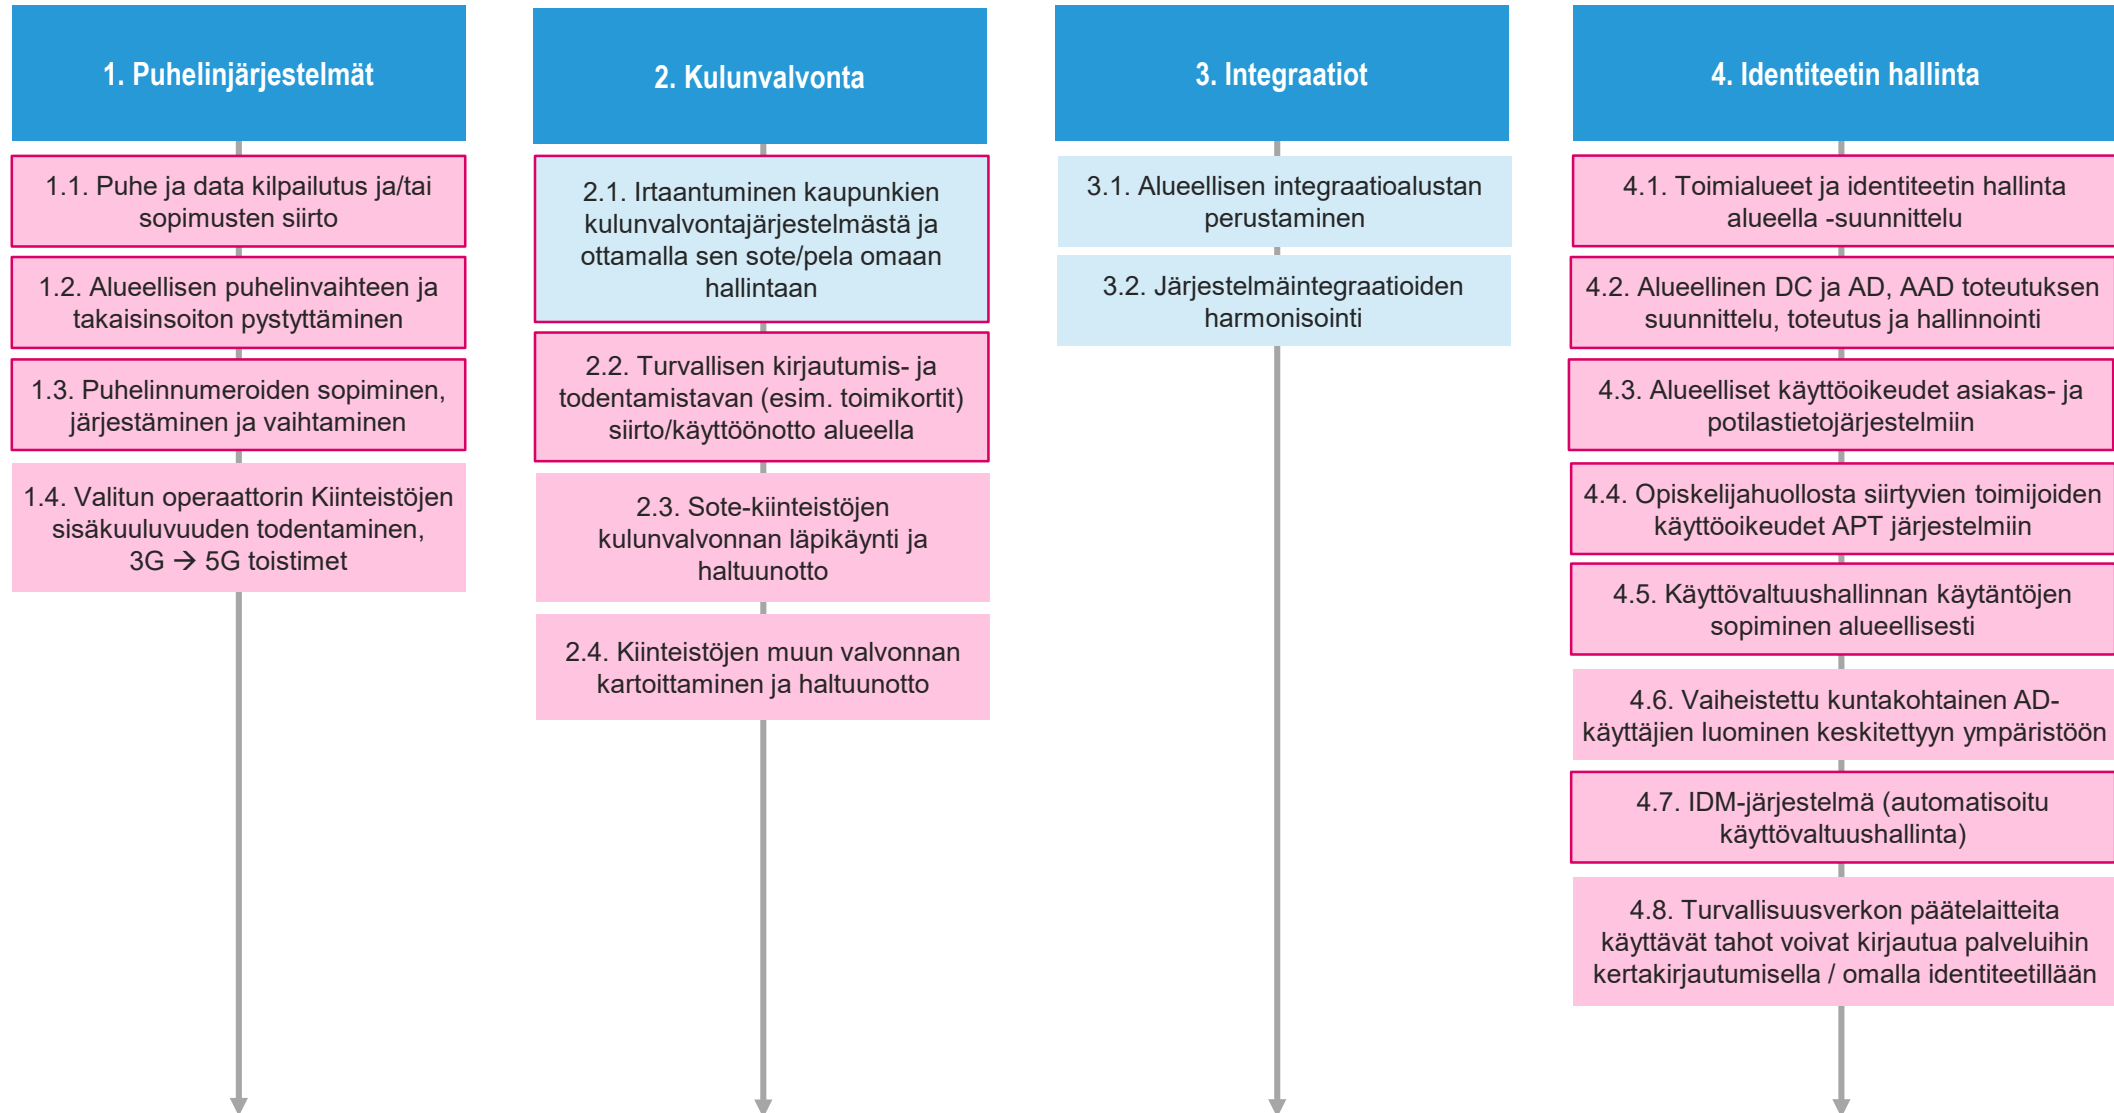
1. Puhelinjärjestelmät

1.1. Puhe ja data kilpailutus ja/tai sopimusten siirto

1.2. Alueellisen puhelinvaihteen ja takaisinsoiton pystyttäminen

1.3. Puhelinnumeroiden sopiminen, järjestäminen ja vaihtaminen

1.4. Valitun operaattorin Kiinteistöjen sisäkuuluvuuden todentaminen, 3G → 5G toistimet

2. Kulunvalvonta

2.1. Irtaantuminen kaupunkien kulunvalvontajärjestelmästä ja ottamalla sen sote/pela omaan hallintaan

2.2. Turvallisen kirjautumis- ja todentamistavan (esim. toimikortit) siirto/käyttöönotto alueella

2.3. Sote-kiinteistöjen kulunvalvonnan läpikäynti ja haltuunotto

2.4. Kiinteistöjen muun valvonnan kartoittaminen ja haltuunotto

3. Integraatiot

3.1. Alueellisen integraatioalustan perustaminen

3.2. Järjestelmäintegraatioiden harmonisointi

4. Identiteetin hallinta

4.1. Toimialueet ja identiteetin hallinta alueella -suunnittelu

4.2. Alueellinen DC ja AD, AAD toteutuksen suunnittelu, toteutus ja hallinnointi

4.3. Alueelliset käyttöoikeudet asiakas- ja potilastietojärjestelmiin

4.4. Opiskelijahuollosta siirtyvien toimijoiden käyttöoikeudet APT järjestelmiin

4.5. Käyttövaltuushallinnan käytäntöjen sopiminen alueellisesti

4.6. Vaiheistettu kuntakohtainen AD-käyttäjien luominen keskitettyyn ympäristöön

4.7. IDM-järjestelmä (automatisoitu käyttövaltuushallinta)

4.8. Turvallisuusverkon päätelaitteita käyttävät tahot voivat kirjautua palveluihin kertakirjautumisella / omalla identiteetillään